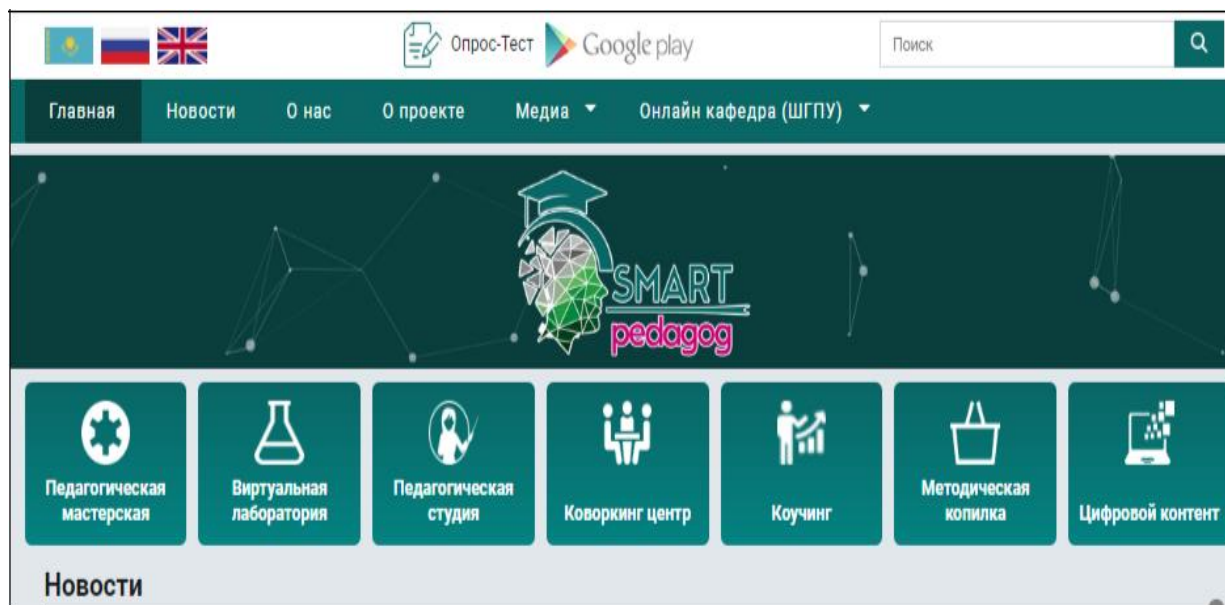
Опрос-Тест Google play

Поиск

Главная Новости О нас О проекте Медиа Онлайн кафедра (ШГПУ)

SMART pedagog

Педагогическая мастерская

Виртуальная лаборатория

Педагогическая студия

Коворкинг центр

Коучинг

Методическая копилка

Цифровой контент

Новости